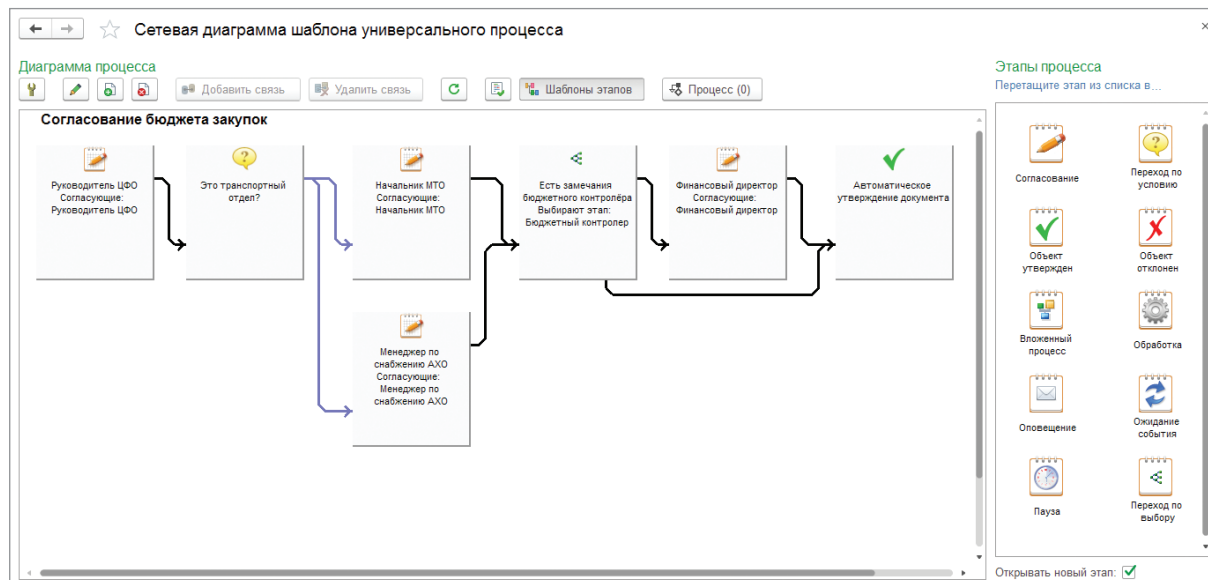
Сетевая диаграмма шаблона универсального процесса

Диаграмма процесса

Добавить связь

Удалить связь

Шаблоны этапов

Процесс (0)

Согласование бюджета закупок

Руководитель ЦФО Согласующие: Руководитель ЦФО

Это транспортный отдел?

Начальник МТО Согласующие: Начальник МТО

Есть замечания бюджетного контролёра Выбирают этап: Бюджетный контролер

Финансовый директор Согласующие: Финансовый директор

Автоматическое утверждение документа

Менеджер по снабжению АХО Согласующие: Менеджер по снабжению АХО

Этапы процесса

Перетащите этап из списка в...

Согласование

Переход по условию

Объект утвержден

Объект отклонен

Вложенный процесс

Обработка

Оповещение

Ожидание события

Пауза

Переход по выбору

Открывать новый этап: